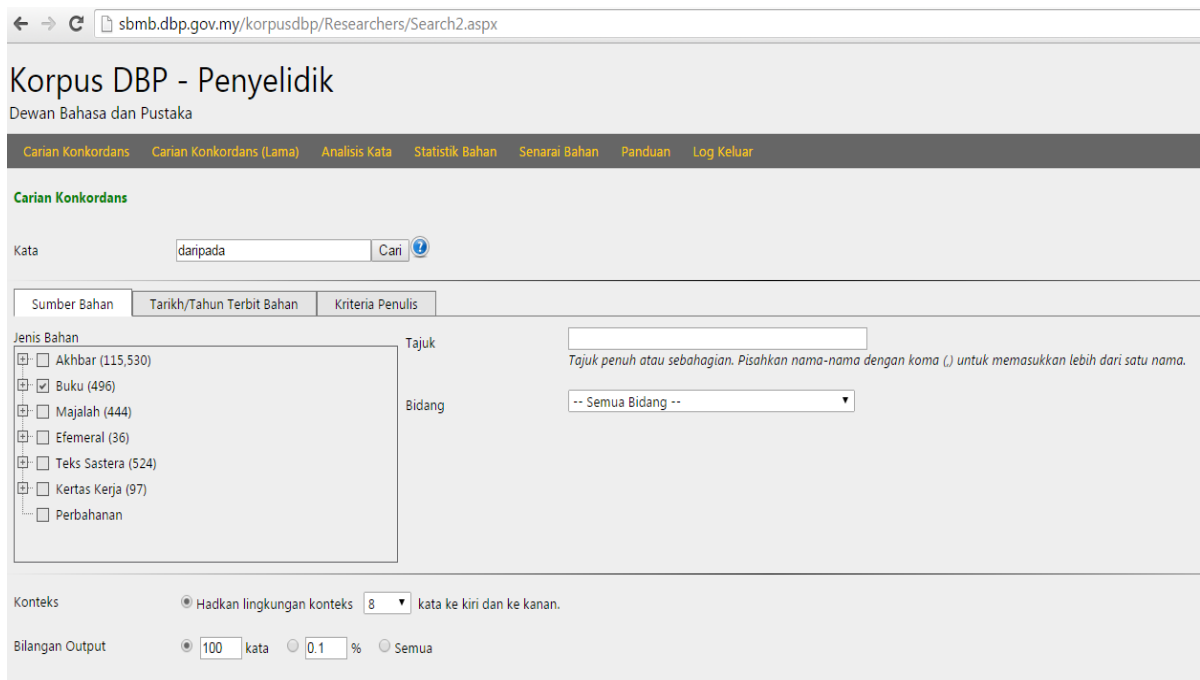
sbmb.dbp.gov.my/korpusdbp/Researchers/Search2.aspx

Korpus DBP - Penyelidik
Dewan Bahasa dan Pustaka

Carian Konkordans Carian Konkordans (Lama) Analisis Kata Statistik Bahan Senarai Bahan Panduan Log Keluar

Carian Konkordans

Kata daripada Cari

Sumber Bahan Tarikh/Tahun Terbit Bahan Kriteria Penulis

Jenis Bahan
Akhbar (115,530)
Buku (496)
Majalah (444)
Efemeral (36)
Teks Sastera (524)
Kertas Kerja (97)
Perbahanan

Tajuk
Tajuk penuh atau sebahagian. Pisahkan nama-nama dengan koma (,) untuk memasukkan lebih dari satu nama.

Bidang -- Semua Bidang --

Konteks Hadkan lingkungan konteks 8 kata ke kiri dan ke kanan.

Bilangan Output 100 kata 0.1 % Semua